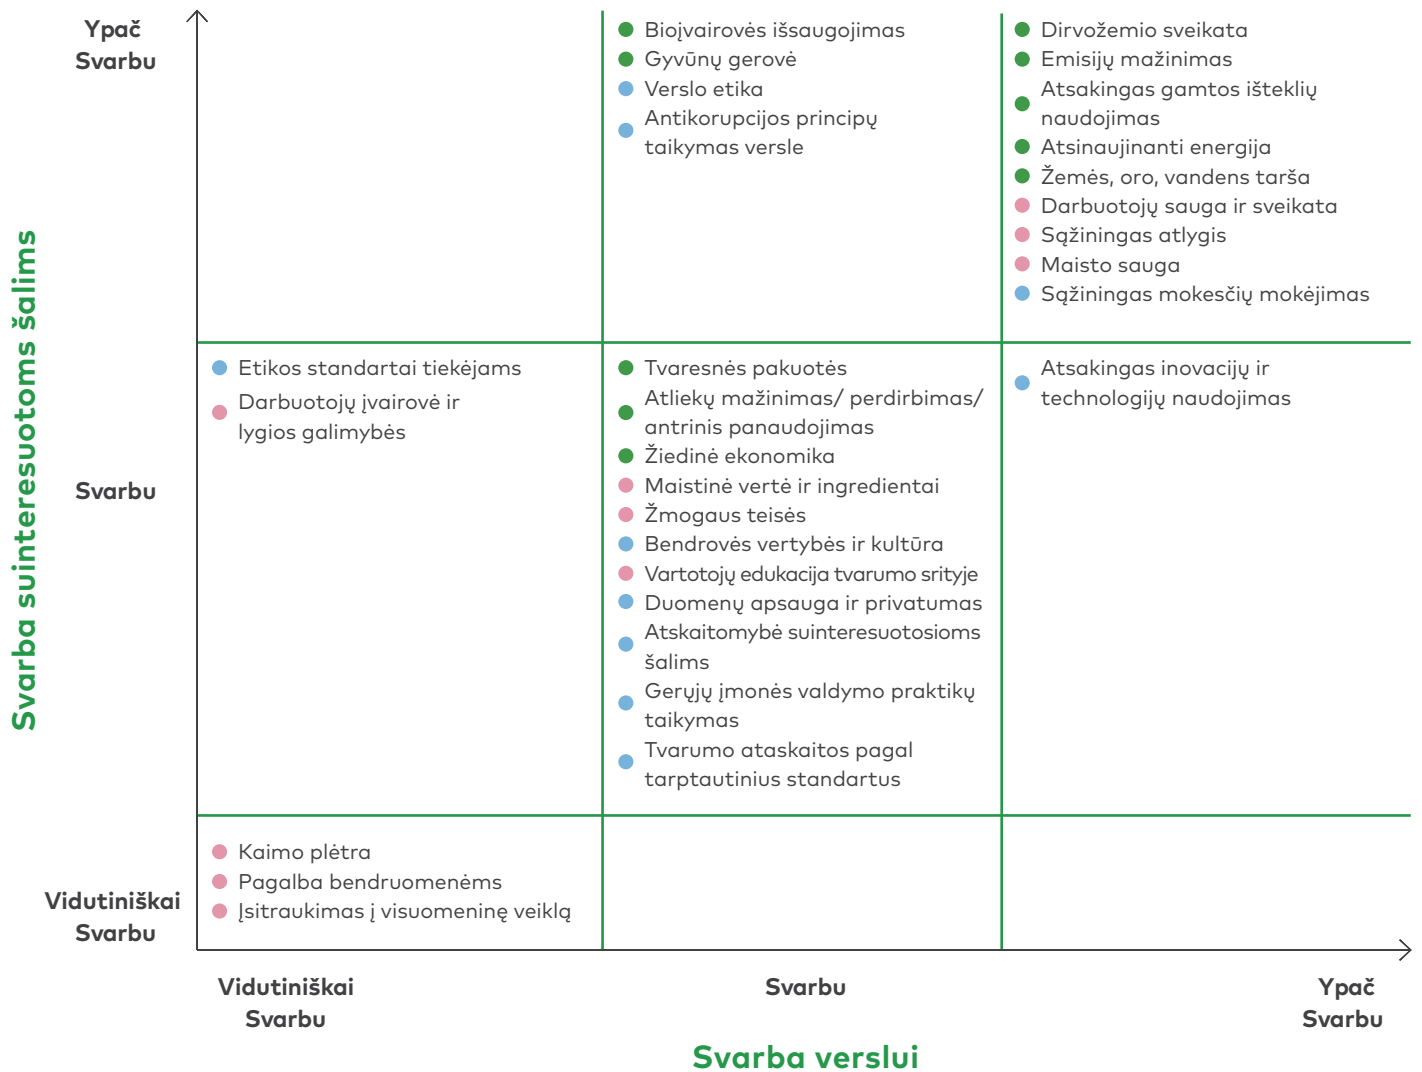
Ypač Svarbu

Svarbu

Vidutiniškai Svarbu

Svarba suinteresuotoms šalims

Biojvairovės išsaugojimas
Gyvūnų gerovė
Verslo etika
Antikorupcijos principų taikymas versle

Dirvožemio sveikata
Emisijų mažinimas
Atsakingas gamtos išteklių naudojimas
Atsinaujinanti energija
Žemės, oro, vandens tarša
Darbuotojų sauga ir sveikata
Sąžiningas atlygis
Maisto sauga
Sąžiningas mokesčių mokėjimas

Etikos standartai tiekėjams
Darbuotojų įvairovė ir lygios galimybės

Tvaresnės pakuotės
Atliekų mažinimas/ perdirbimas/ antrinis panaudojimas
Žiedinė ekonomika
Maistinė vertė ir ingredientai
Žmogaus teisės
Bendrovės vertybės ir kultūra
Vartotojų edukacija tvarumo srityje
Duomenų apsauga ir privatumas
Atskaitomybė suinteresuotosioms šalims
Gerųjų įmonės valdymo praktikų taikymas
Tvarumo ataskaitos pagal tarptautinius standartus

Atsakingas inovacijų ir technologijų naudojimas

Kaimo plėtra
Pagalba bendruomenėms
Įsitraukimas į visuomeninę veiklą

Vidutiniškai Svarbu

Svarbu

Ypač Svarbu

Svarba verslui